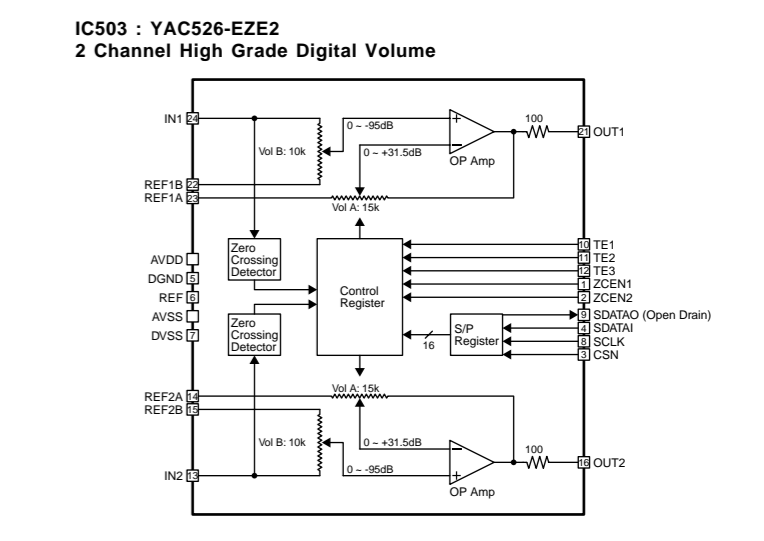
IC503 : YAC526-EZE2
2 Channel High Grade Digital Volume

IN1 24
0 ~ -95dB
+
−
100
21 OUT1
Vol B: 10k
0 ~ +31.5dB
OP Amp
REF1B 22
REF1A 23
Vol A: 15k
AVDD
DGND 5
REF 6
AVSS
DVSS 7
Zero Crossing Detector
Zero Crossing Detector
Control Register
10 TE1
11 TE2
12 TE3
1 ZCEN1
2 ZCEN2
9 SDATAO (Open Drain)
4 SDATAI
8 SCLK
3 CSN
S/P Register
16
REF2A 14
REF2B 15
Vol A: 15k
Vol B: 10k
0 ~ +31.5dB
−
+
100
16 OUT2
IN2 13
0 ~ -95dB
OP Amp